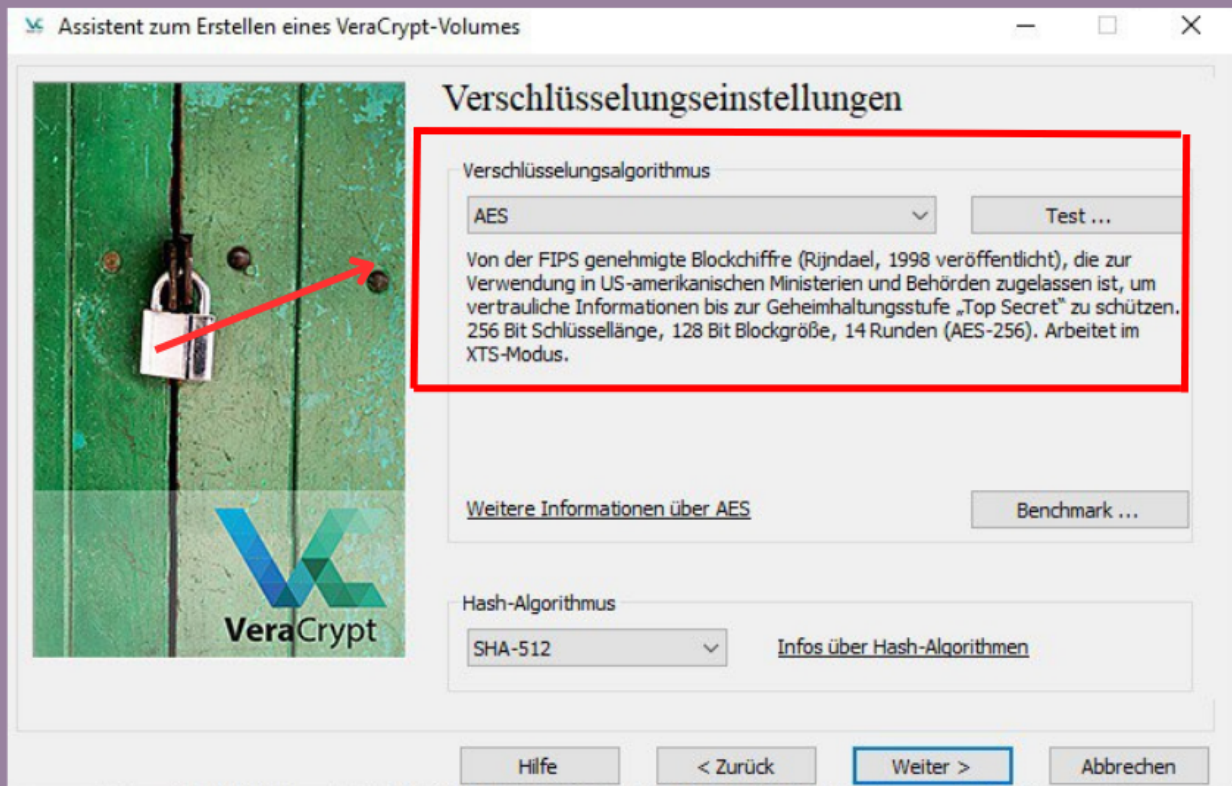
Assistent zum Erstellen eines VeraCrypt-Volumes

VeraCrypt

Verschlüsselungseinstellungen

Verschlüsselungsalgorithmus

AES

Test ...

Von der FIPS genehmigte Blockchiffre (Rijndael, 1998 veröffentlicht), die zur Verwendung in US-amerikanischen Ministerien und Behörden zugelassen ist, um vertrauliche Informationen bis zur Geheimhaltungsstufe „Top Secret" zu schützen. 256 Bit Schlüssellänge, 128 Bit Blockgröße, 14 Runden (AES-256). Arbeitet im XTS-Modus.

Weitere Informationen über AES

Benchmark ...

Hash-Algorithmus

SHA-512

Infos über Hash-Algorithmen

Hilfe

< Zurück

Weiter >

Abbrechen